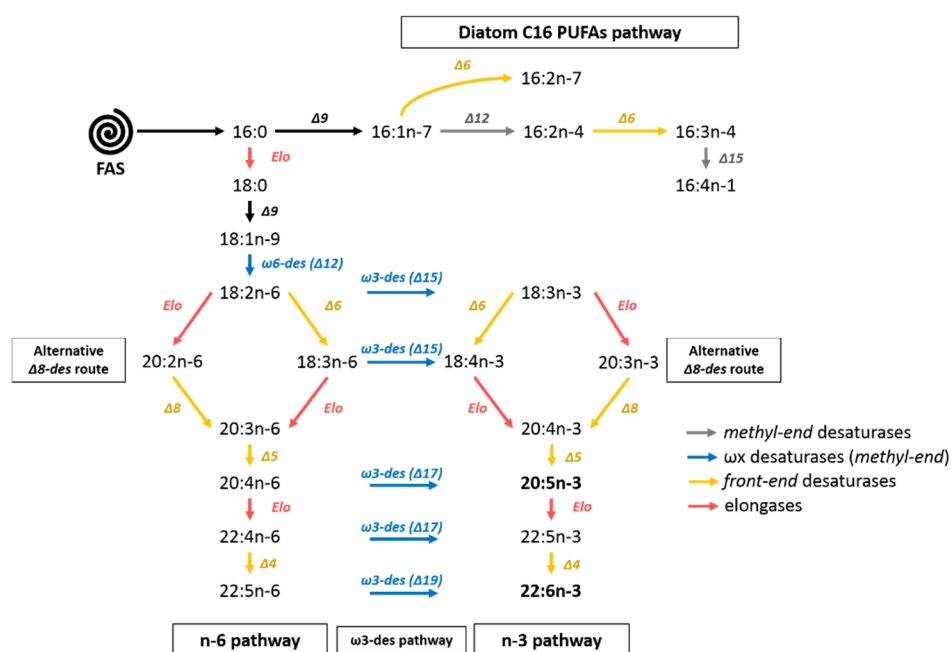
Diatom C16 PUFAs pathway

Δ6
16:2n-7

FAS
16:0
Δ9
16:1n-7
Δ12
16:2n-4
Δ6
16:3n-4
Δ15
16:4n-1

Elo
18:0
Δ9
18:1n-9
ω6-des (Δ12)
18:2n-6
ω3-des (Δ15)
18:3n-3

Elo
Δ6
Δ6
Elo

Alternative Δ8-des route
20:2n-6
18:3n-6
ω3-des (Δ15)
18:4n-3
20:3n-3
Alternative Δ8-des route

Δ8
Elo
Elo
Δ8

20:3n-6
20:4n-3

methyl-end desaturases
ωx desaturases (methyl-end)
front-end desaturases
elongases

Δ5
Δ5
20:4n-6
ω3-des (Δ17)
20:5n-3
Elo
Elo
22:4n-6
ω3-des (Δ17)
22:5n-3
Δ4
Δ4
22:5n-6
ω3-des (Δ19)
22:6n-3

n-6 pathway
ω3-des pathway
n-3 pathway